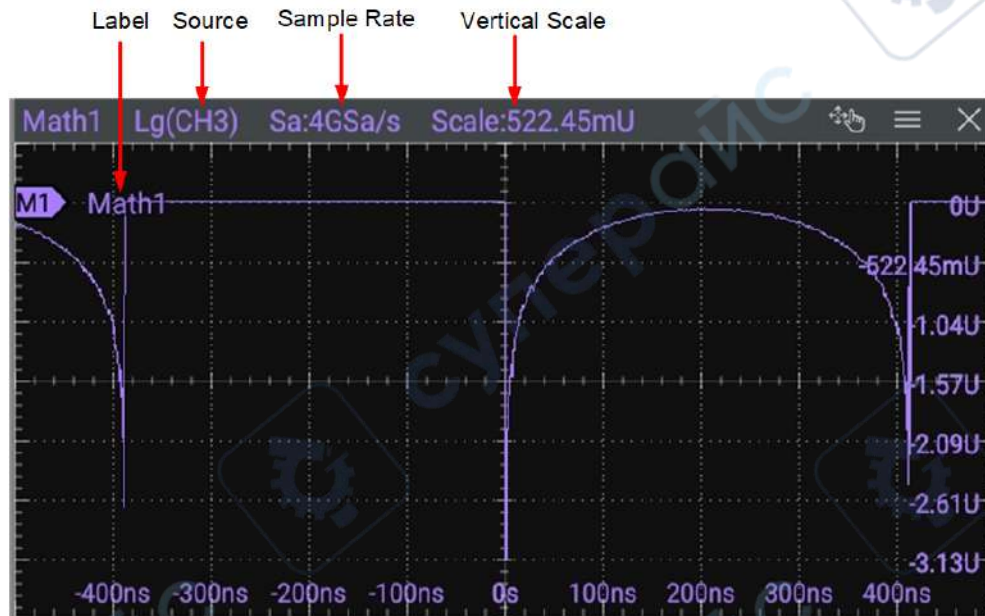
Label Source Sample Rate Vertical Scale

Math1 Lg(CH3) Sa:4GSa/s Scale:522.45mU

M1 Math1

0U
-522.45mU
-1.04U
-1.57U
-2.09U
-2.61U
-3.13U

-400ns -300ns -200ns -100ns 0s 100ns 200ns 300ns 400ns

супертайс